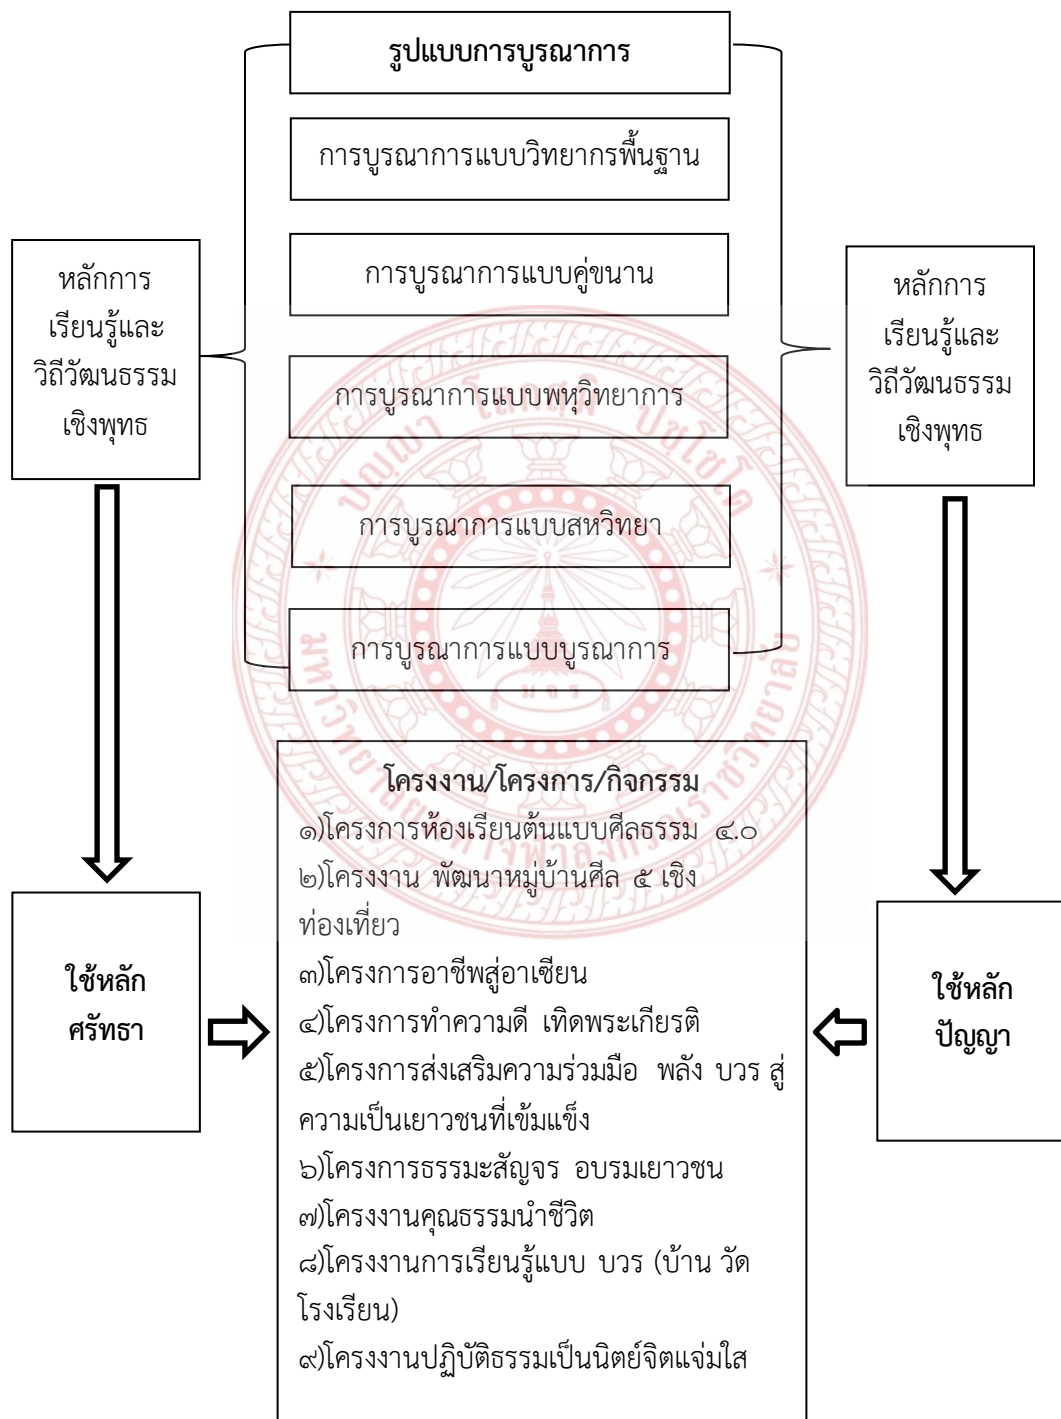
รูปแบบการบูรณาการ

การบูรณาการแบบวิทยากรพื้นฐาน

การบูรณาการแบบคู่ขนาน

การบูรณาการแบบพหุวิทยาการ

การบูรณาการแบบสหวิทยา

การบูรณาการแบบบูรณาการ

หลักการเรียนรู้และวิถีวัฒนธรรมเชิงพุทธ

หลักการเรียนรู้และวิถีวัฒนธรรมเชิงพุทธ

ใช้หลักศรัทธา

โครงงาน/โครงการ/กิจกรรม
๑)โครงการห้องเรียนต้นแบบศีลธรรม ๔.๐
๒)โครงงาน พัฒนาหมู่บ้านศีล ๕ เชิงท่องเที่ยว
๓)โครงการอาชีพสู่อาเซียน
๔)โครงการทำความดี เทิดพระเกียรติ
๕)โครงการส่งเสริมความร่วมมือ พลัง บวร สู่ความเป็นเยาวชนที่เข้มแข็ง
๖)โครงการธรรมะสัญจร อบรมเยาวชน
๗)โครงงานคุณธรรมนำชีวิต
๘)โครงงานการเรียนรู้แบบ บวร (บ้าน วัด โรงเรียน)
๙)โครงงานปฏิบัติธรรมเป็นนิตย์จิตแจ่มใส

ใช้หลักปัญญา